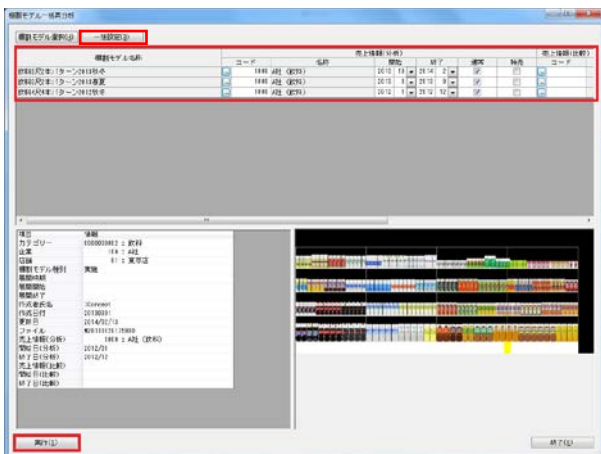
棚割モデル一括再分析

棚割モデル選択(S)　一括設定(I)

| 棚割モデル名称 | 売上情報(分析) | | | | | | | 売上情報(比較) |
|---|---|---|---|---|---|---|---|---|
| | コード | 名称 | 開始 | | 終了 | | 通常 | 特売 | コード |
| 飲料5尺(本)パターン2013秋冬 | 1000 | A社 (飲料) | 2013 | 10 | 2014 | 2 | ☑ | ☐ | |
| 飲料5尺(本)パターン2013春夏 | 1000 | A社 (飲料) | 2013 | 3 | 2013 | 9 | ☑ | ☐ | |
| 飲料5尺(本)パターン2012秋冬 | 1000 | A社 (飲料) | 2012 | 10 | 2012 | 12 | ☑ | ☐ | |

| 項目 | 情報 |
|---|---|
| カテゴリー | 1000000002 : 飲料 |
| 企業 | 100 : A社 |
| 店舗 | 01 : 東京店 |
| 棚割モデル種別 | 実施 |
| 展開店舗 | |
| 展開開始 | |
| 展開終了 | |
| 作成者氏名 | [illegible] |
| 作成日付 | 20130801 |
| 更新日 | 2014/02/18 |
| ファイル | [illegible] |
| 売上情報(分析) | 1000 : A社 (飲料) |
| 開始日(分析) | 2012/01 |
| 終了日(分析) | 2012/12 |
| 売上情報(比較) | |
| 開始日(比較) | |
| 終了日(比較) | |

実行(E)　終了(X)